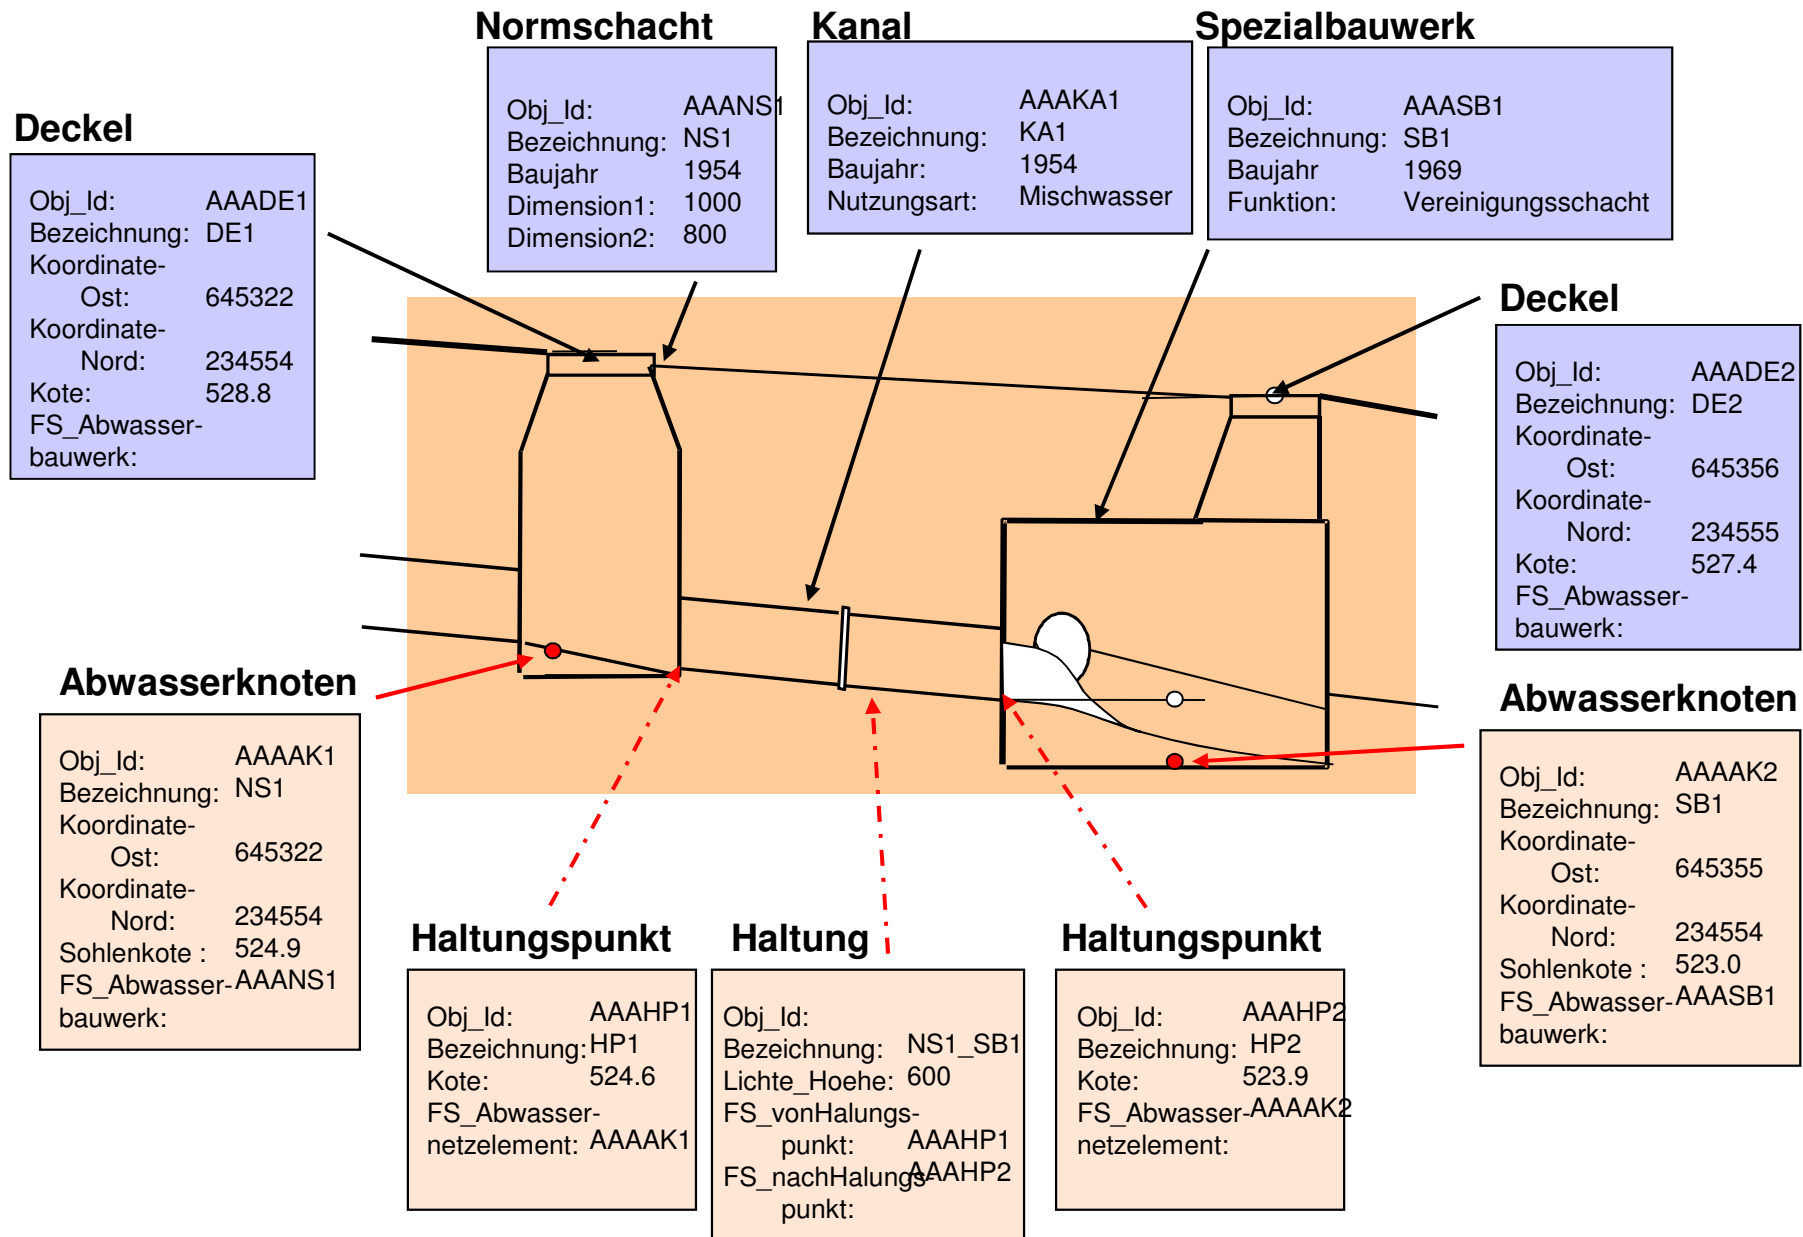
Normschacht

Obj_Id: AAANS1
Bezeichnung: NS1
Baujahr 1954
Dimension1: 1000
Dimension2: 800

Kanal

Obj_Id: AAAKA1
Bezeichnung: KA1
Baujahr: 1954
Nutzungsart: Mischwasser

Spezialbauwerk

Obj_Id: AAASB1
Bezeichnung: SB1
Baujahr 1969
Funktion: Vereinigungsschacht

Deckel

Obj_Id: AAADE1
Bezeichnung: DE1
Koordinate-Ost: 645322
Koordinate-Nord: 234554
Kote: 528.8
FS_Abwasser-bauwerk:

Deckel

Obj_Id: AAADE2
Bezeichnung: DE2
Koordinate-Ost: 645356
Koordinate-Nord: 234555
Kote: 527.4
FS_Abwasser-bauwerk:

Abwasserknoten

Obj_Id: AAAAK1
Bezeichnung: NS1
Koordinate-Ost: 645322
Koordinate-Nord: 234554
Sohlenkote : 524.9
FS_Abwasser-bauwerk: AAANS1

Abwasserknoten

Obj_Id: AAAAK2
Bezeichnung: SB1
Koordinate-Ost: 645355
Koordinate-Nord: 234554
Sohlenkote : 523.0
FS_Abwasser-bauwerk: AAASB1

Haltungspunkt

Obj_Id: AAAHP1
Bezeichnung: HP1
Kote: 524.6
FS_Abwasser-netzelement: AAAAK1

Haltung

Obj_Id:
Bezeichnung: NS1_SB1
Lichte_Hoehe: 600
FS_vonHalungs-punkt: AAAHP1
FS_nachHalungs-punkt: AAAHP2

Haltungspunkt

Obj_Id: AAAHP2
Bezeichnung: HP2
Kote: 523.9
FS_Abwasser-netzelement: AAAAK2